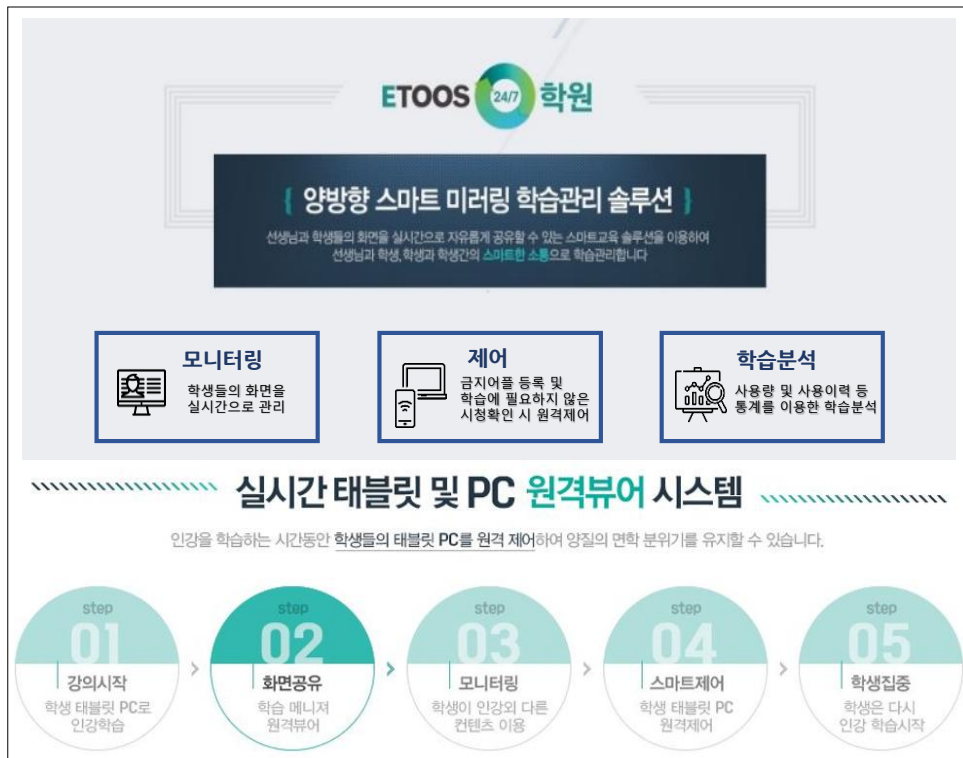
ETOOS 24/7 학원

{ 양방향 스마트 미러링 학습관리 솔루션 }

선생님과 학생들의 화면을 실시간으로 자유롭게 공유할 수 있는 스마트교육 솔루션을 이용하여 선생님과 학생, 학생과 학생간의 스마트한 소통으로 학습관리합니다

모니터링
학생들의 화면을 실시간으로 관리

제어
금지어플 등록 및 학습에 필요하지 않은 시청확인 시 원격제어

학습분석
사용량 및 사용이력 등 통계를 이용한 학습분석

실시간 태블릿 및 PC 원격뷰어 시스템

인강을 학습하는 시간동안 학생들의 태블릿 PC를 원격 제어하여 양질의 면학 분위기를 유지할 수 있습니다.

step 01
강의시작
학생 태블릿 PC로 인강학습

step 02
화면공유
학습 메니저 원격뷰어

step 03
모니터링
학생이 인강외 다른 컨텐츠 이용

step 04
스마트제어
학생 태블릿 PC 원격제어

step 05
학생집중
학생은 다시 인강 학습시작